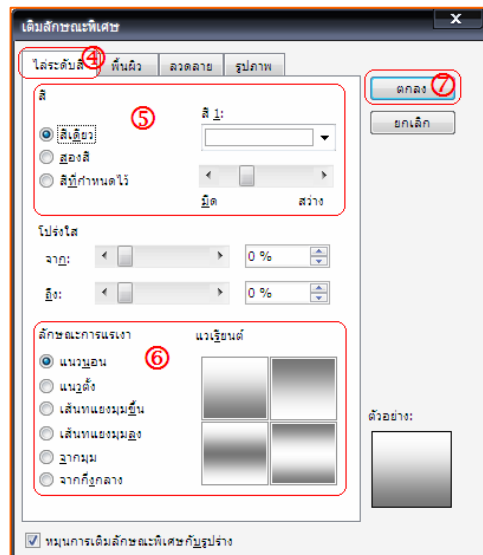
เติมลักษณะพิเศษ

ไล่ระดับสี ④ พื้นผิว ลวดลาย รูปภาพ

ตกลง ⑦
ยกเลิก

สี ⑤
สีเดียว
สองสี
สีที่กำหนดไว้
สี 1:
มืด สว่าง

โปร่งใส
จาก: 0 %
ถึง: 0 %

ลักษณะการแรเงา ⑥
แนวนอน
แนวตั้ง
เส้นทแยงมุมขึ้น
เส้นทแยงมุมลง
จากมุม
จากกึ่งกลาง
ตัวแปร

ตัวอย่าง:

หมุนการเติมลักษณะพิเศษกับรูปร่าง